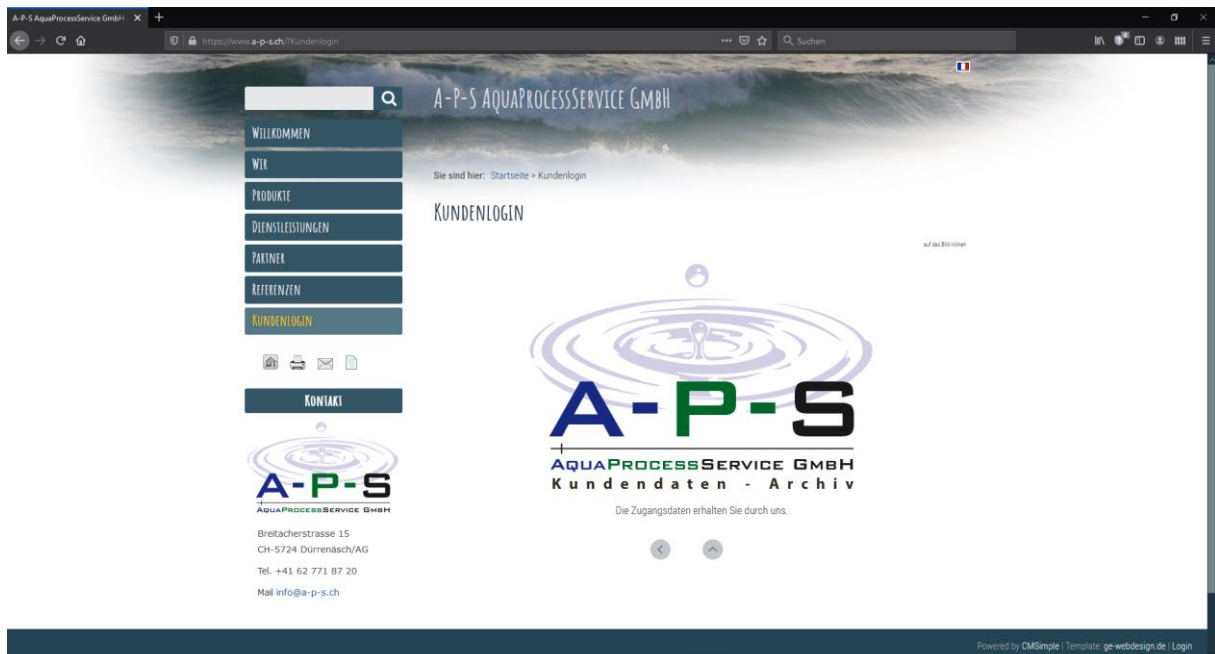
A-P-S AquaProcessService GmbH

https://www.a-p-s.ch/?Kundenlogin

Suchen

A-P-S AquaProcessService GmbH

Willkommen
Wir
Produkte
Dienstleistungen
Partner
Referenzen
Kundenlogin

Sie sind hier: Startseite > Kundenlogin

Kundenlogin

auf das Bild klicken

A-P-S
AquaProcessService GmbH
Kundendaten - Archiv

Die Zugangsdaten erhalten Sie durch uns.

Kontakt

A-P-S
AquaProcessService GmbH

Breitacherstrasse 15
CH-5724 Dürrenäsch/AG

Tel. +41 62 771 87 20

Mail info@a-p-s.ch

Powered by CMSimple | Template: ge-webdesign.de | Login